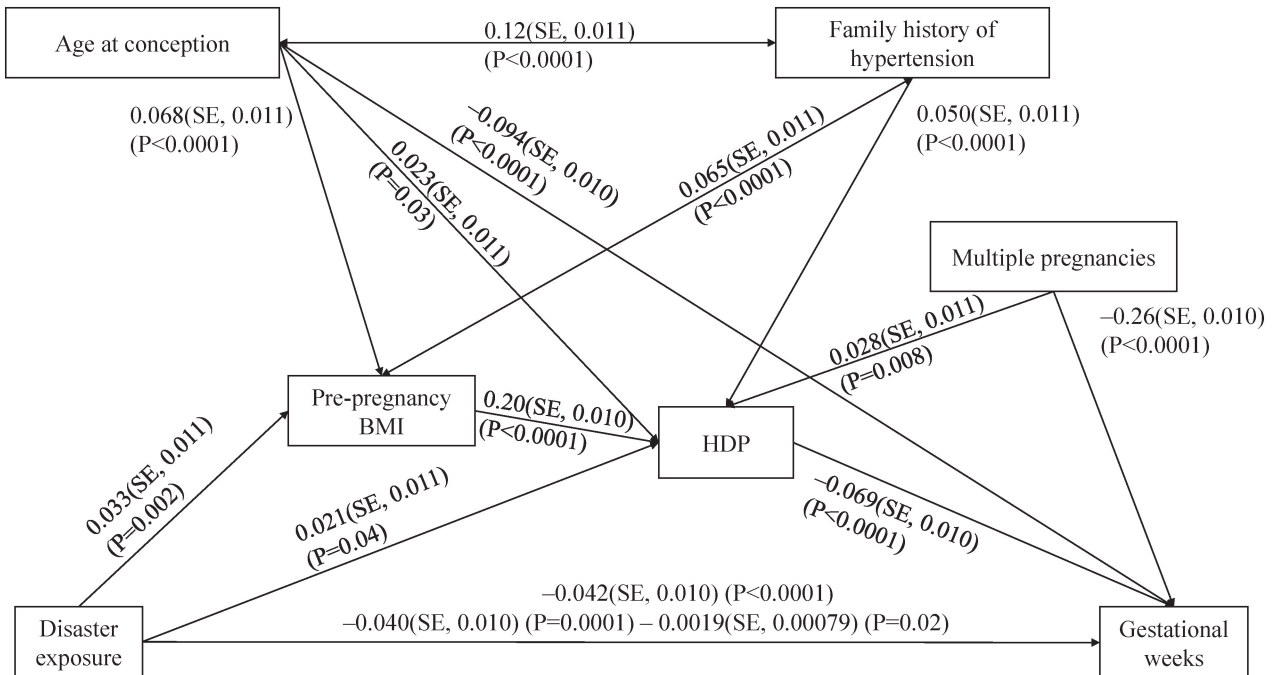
Age at conception

0.12(SE, 0.011)
(P<0.0001)

Family history of hypertension

0.068(SE, 0.011)
(P<0.0001)

–0.094(SE, 0.010)
(P<0.0001)

0.023(SE, 0.011)
(P=0.03)

0.065(SE, 0.011)
(P<0.0001)

0.050(SE, 0.011)
(P<0.0001)

Multiple pregnancies

–0.26(SE, 0.010)
(P<0.0001)

0.028(SE, 0.011)
(P=0.008)

Pre-pregnancy BMI

0.20(SE, 0.010)
(P<0.0001)

HDP

0.033(SE, 0.011)
(P=0.002)

0.021(SE, 0.011)
(P=0.04)

–0.069(SE, 0.010)
(P<0.0001)

–0.042(SE, 0.010) (P<0.0001)
–0.040(SE, 0.010) (P=0.0001) – 0.0019(SE, 0.00079) (P=0.02)

Disaster exposure

Gestational weeks